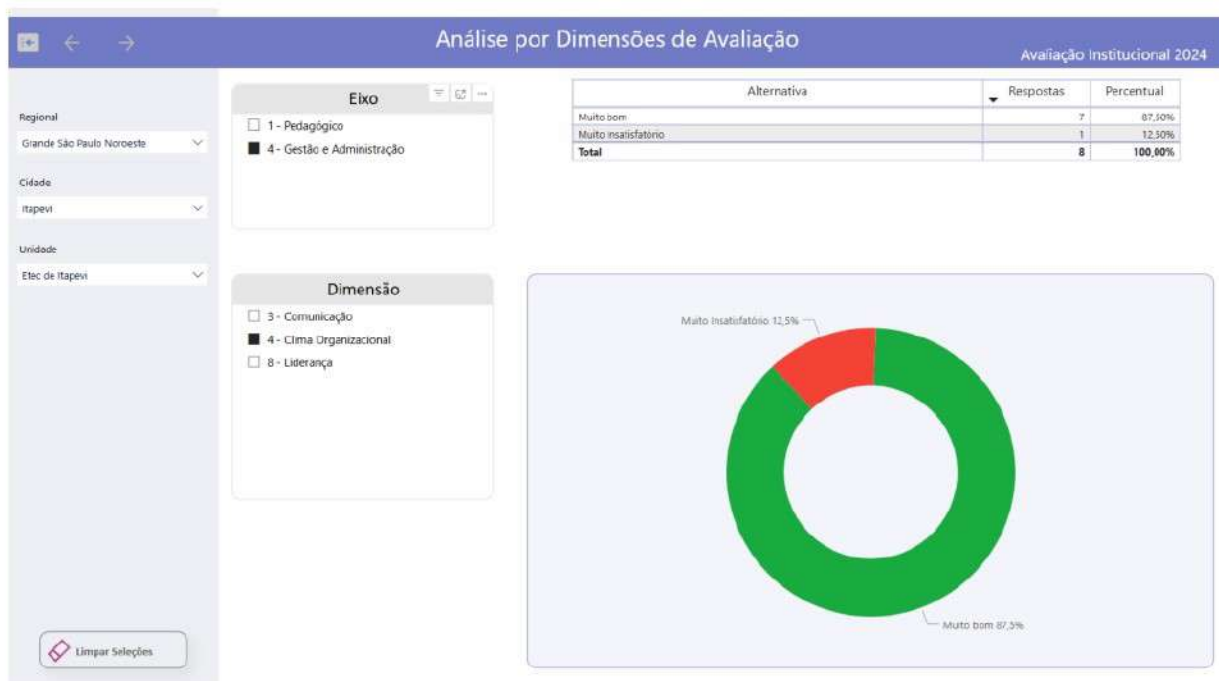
Análise por Dimensões de Avaliação

Avaliação Institucional 2024

Regional
Grande São Paulo Noroeste

Cidade
Itapevi

Unidade
Etec de Itapevi

Eixo
1 - Pedagógico
4 - Gestão e Administração

Dimensão
3 - Comunicação
4 - Clima Organizacional
8 - Liderança

| Alternativa | Respostas | Percentual |
|---|---|---|
| Muito bom | 7 | 87,50% |
| Muito insatisfatório | 1 | 12,50% |
| Total | 8 | 100,00% |

Muito insatisfatório 12,5%
Muito bom 87,5%

Limpar Seleções